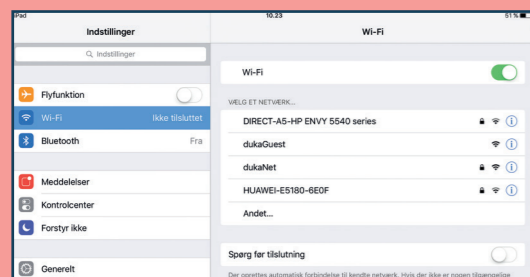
iPad
10.23
51 %

Indstillinger
Indstillinger
Flyfunktion
Wi-Fi
Ikke tilsluttet
Bluetooth
Fra
Meddelelser
Kontrolcenter
Forstyr ikke
Generelt

Wi-Fi
Wi-Fi
VÆLG ET NETVÆRK...
DIRECT-A5-HP ENVY 5540 series
dukaGuest
dukaNet
HUAWEI-E5180-6E0F
Andet...
Spørg før tilslutning
Der oprettes automatisk forbindelse til kendte netværk. Hvis der ikke er nogen tilgængelige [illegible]